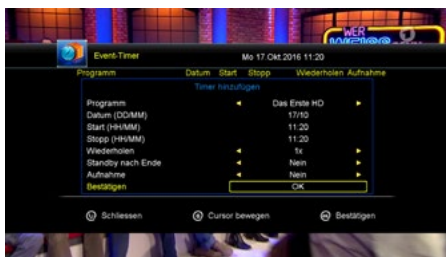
WER

Event-Timer

Mo 17.Okt.2016 11:20

Programm Datum Start Stopp Wiederholen Aufnahme

Timer hinzufügen

| | |
|---|---|
| Programm | Das Erste HD |
| Datum (DD/MM) | 17/10 |
| Start (HH/MM) | 11:20 |
| Stopp (HH/MM) | 11:20 |
| Wiederholen | 1x |
| Standby nach Ende | Nein |
| Aufnahme | Nein |
| Bestätigen | OK |

Schliessen Cursor bewegen Bestätigen